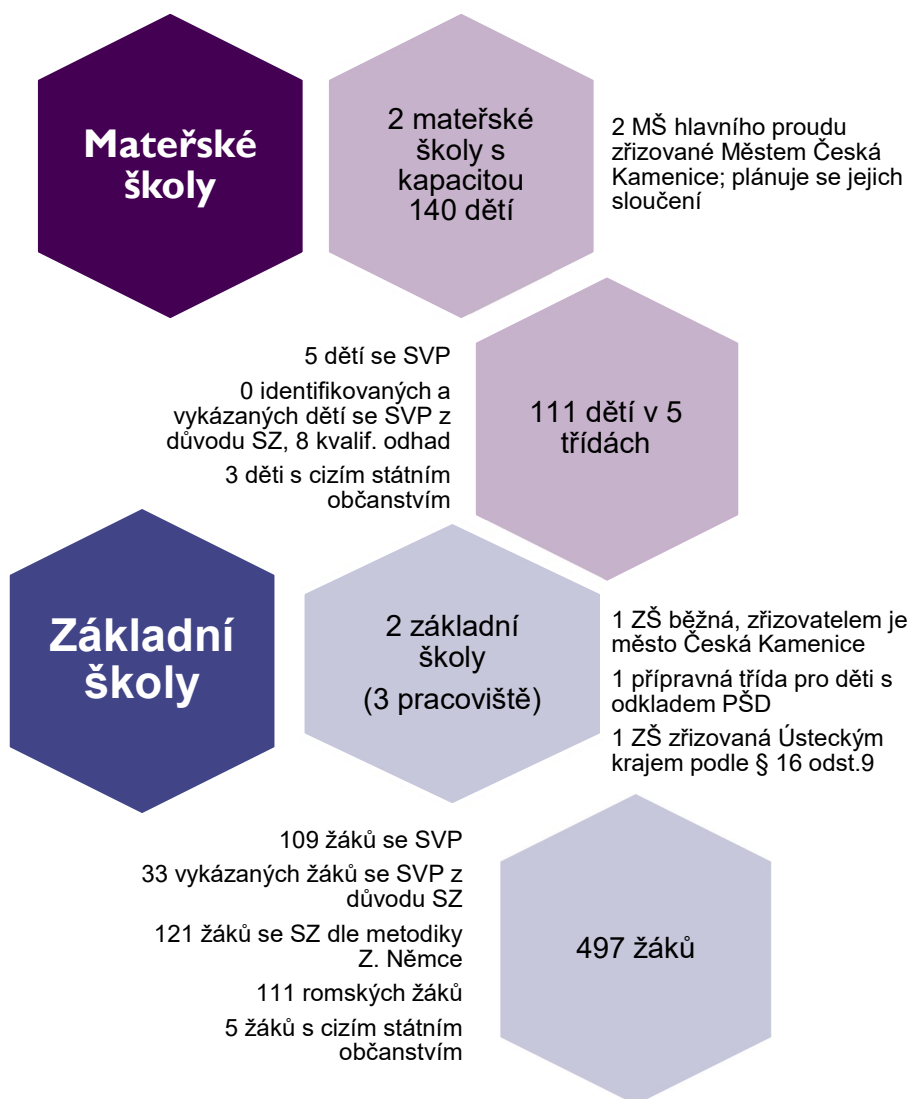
Mateřské školy

2 mateřské školy s kapacitou 140 dětí

2 MŠ hlavního proudu zřizované Městem Česká Kamenice; plánuje se jejich sloučení

5 dětí se SVP

0 identifikovaných a vykázaných dětí se SVP z důvodu SZ, 8 kvalif. odhad

3 děti s cizím státním občanstvím

111 dětí v 5 třídách

Základní školy

2 základní školy (3 pracoviště)

1 ZŠ běžná, zřizovatelem je město Česká Kamenice

1 přípravná třída pro děti s odkladem PŠD

1 ZŠ zřizovaná Ústeckým krajem podle § 16 odst.9

109 žáků se SVP

33 vykázaných žáků se SVP z důvodu SZ

121 žáků se SZ dle metodiky Z. Němce

111 romských žáků

5 žáků s cizím státním občanstvím

497 žáků